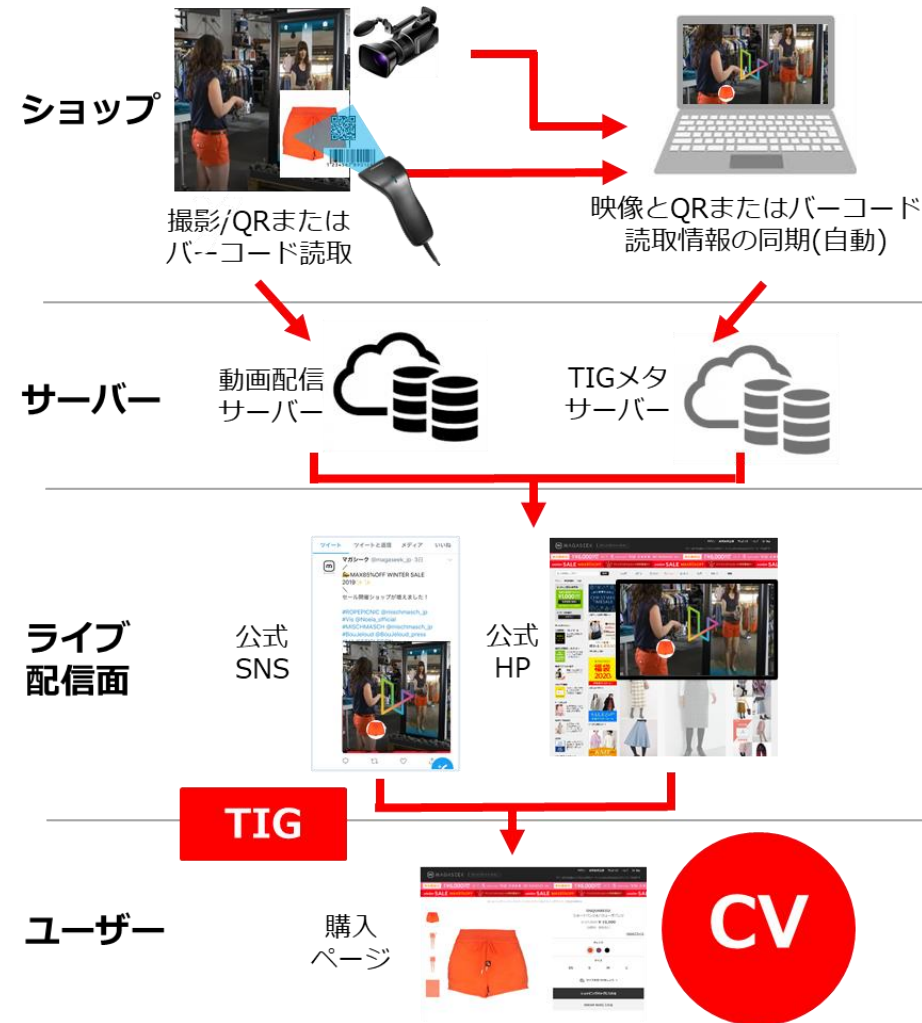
ショップ

撮影/QRまたは バ--コード読取

映像とQRまたはバーコード 読取情報の同期(自動)

サーバー

動画配信 サーバー

TIGメタ サーバー

ライブ 配信面

公式 SNS

ツイート　ツイートと返信　メディア　いいね

マガシーク @magaseek_jp

MAX85%OFF WINTER SALE 2019

セール開催ショップが増えました！

#ROPEPICNIC @mischmasch_jp #Vis @Vis_official #MISCHMASCH @mischmasch_jp #BouJeloud @BouJeloud_press

公式 HP

MAGASEEK

TIG

ユーザー

購入 ページ

MAGASEEK

CV